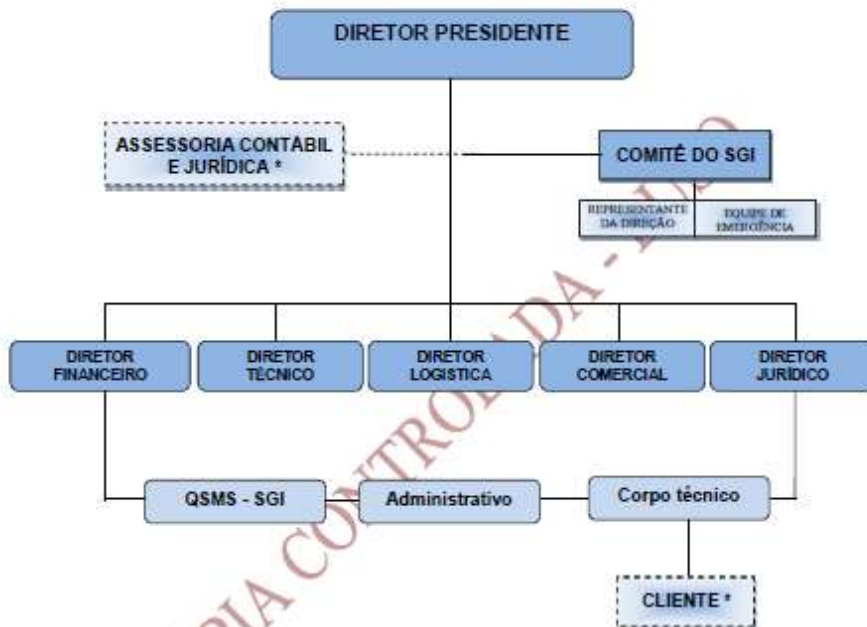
DIRETOR PRESIDENTE

ASSESSORIA CONTÁBIL E JURÍDICA *

COMITÊ DO SGI

REPRESENTANTE DA DIREÇÃO

EQUIPE DE EMERGÊNCIA

DIRETOR FINANCEIRO

DIRETOR TÉCNICO

DIRETOR LOGISTICA

DIRETOR COMERCIAL

DIRETOR JURÍDICO

QSMS - SGI

Administrativo

Corpo técnico

CLIENTE *

CÓPIA CONTROLADA - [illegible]